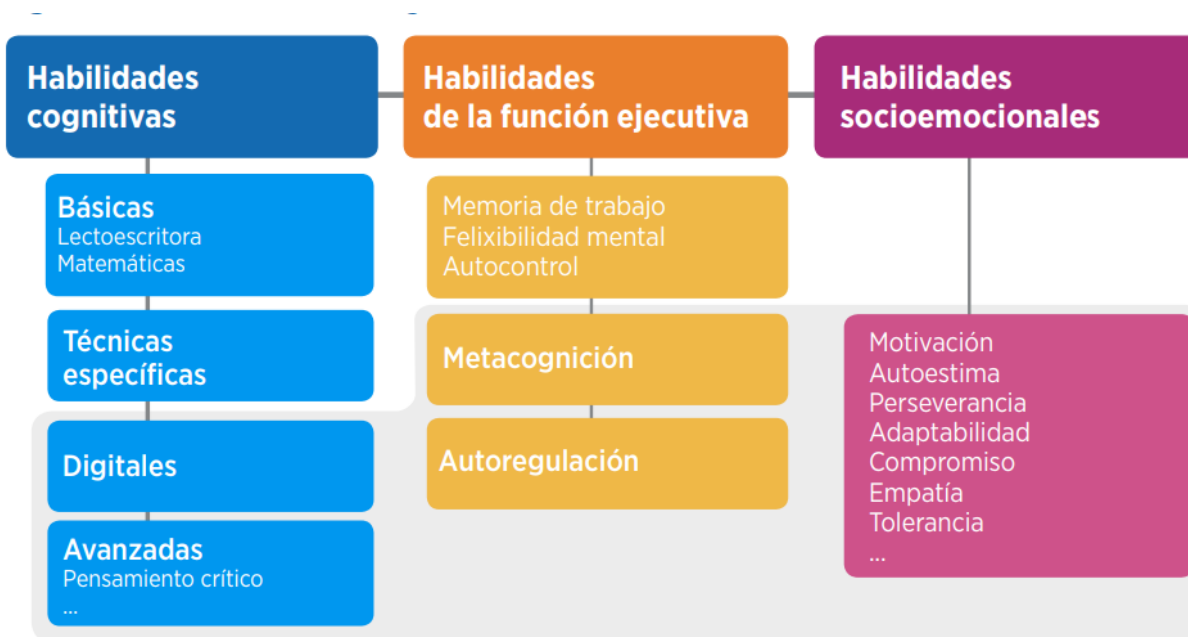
Habilidades cognitivas

Básicas
Lectoescritora
Matemáticas

Técnicas específicas

Digitales

Avanzadas
Pensamiento crítico
...

Habilidades de la función ejecutiva

Memoria de trabajo
Felixibilidad mental
Autocontrol

Metacognición

Autoregulación

Habilidades socioemocionales

Motivación
Autoestima
Perseverancia
Adaptabilidad
Compromiso
Empatía
Tolerancia
...